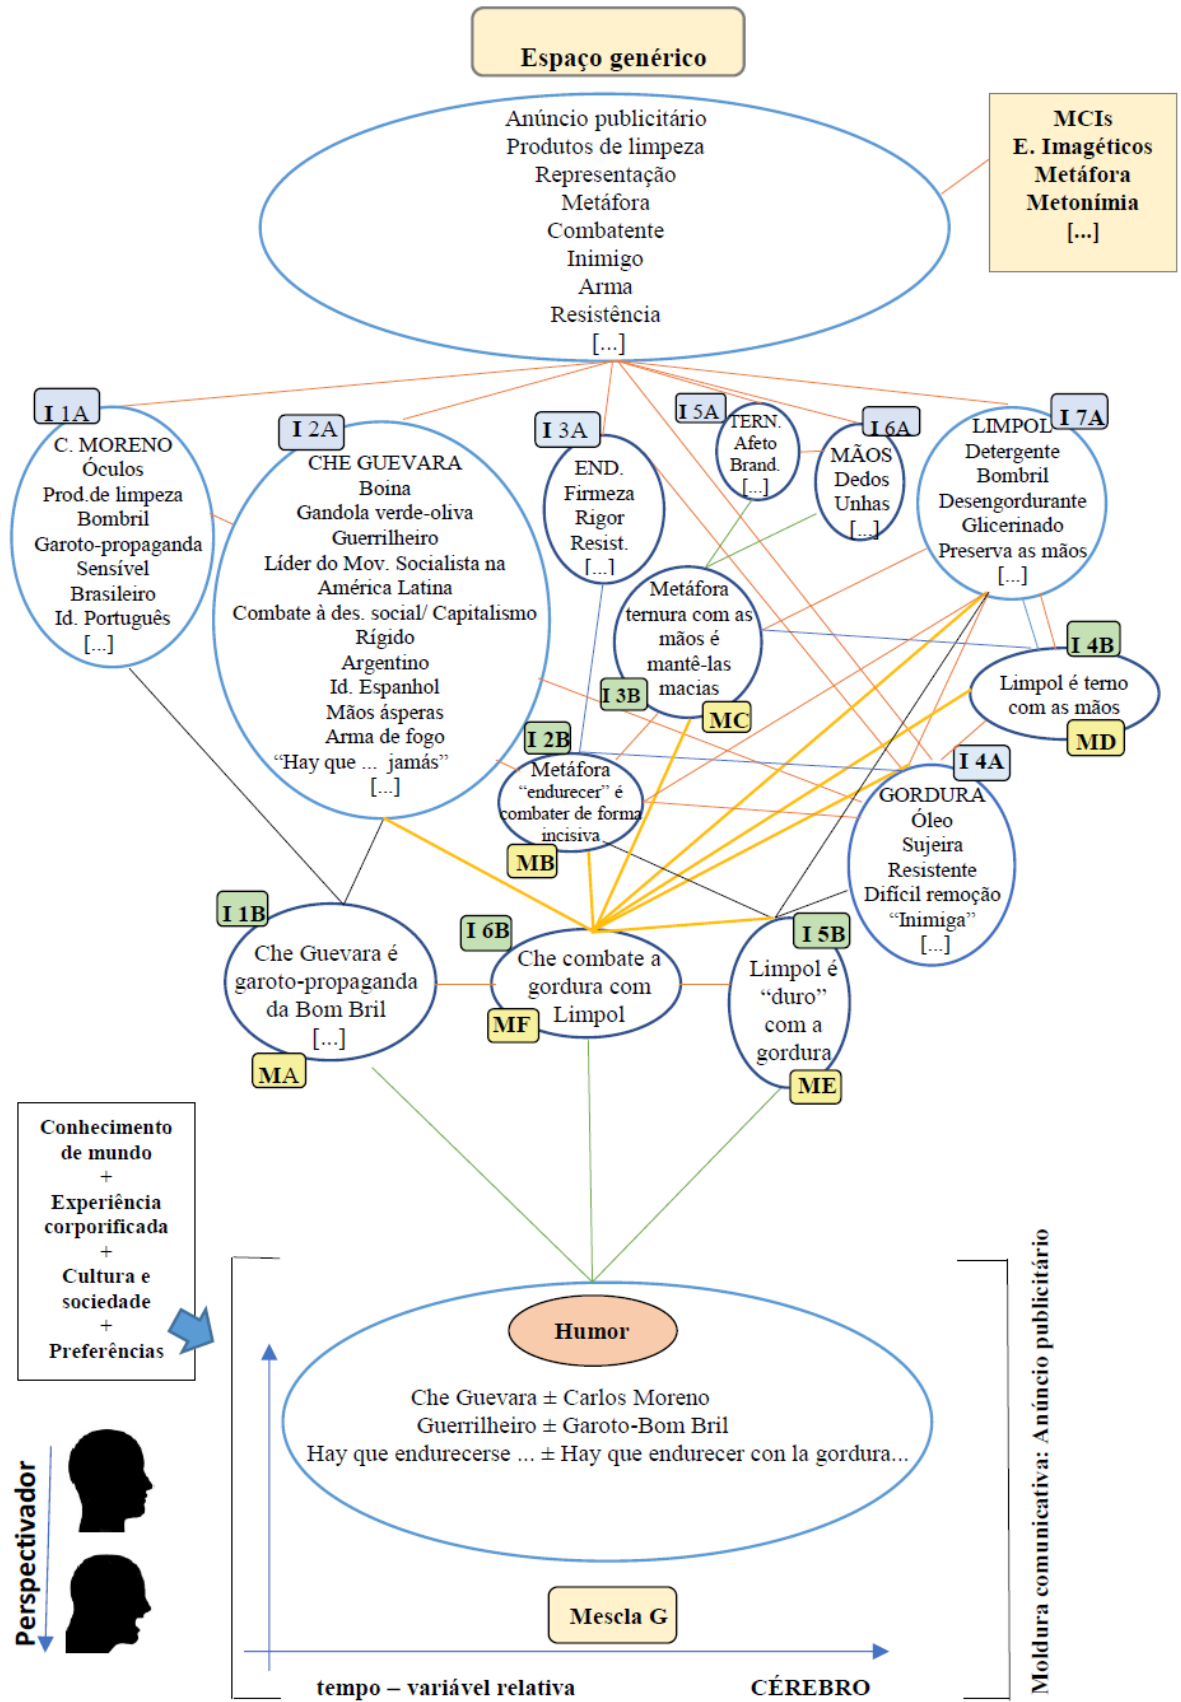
Espaço genérico

Anúncio publicitário
Produtos de limpeza
Representação
Metáfora
Combatente
Inimigo
Arma
Resistência
[...]

MCIs
E. Imagéticos
Metáfora
Metonímia
[...]

I 1A
C. MORENO
Óculos
Prod.de limpeza
Bombril
Garoto-propaganda
Sensível
Brasileiro
Id. Português
[...]

I 2A
CHE GUEVARA
Boina
Gandola verde-oliva
Guerrilheiro
Líder do Mov. Socialista na América Latina
Combate à des. social/ Capitalismo
Rígido
Argentino
Id. Espanhol
Mãos ásperas
Arma de fogo
"Hay que ... jamás"
[...]

I 3A
END.
Firmeza
Rigor
Resist.
[...]

I 5A
TERN.
Afeto
Brand.
[...]

I 6A
MÃOS
Dedos
Unhas
[...]

I 7A
LIMPOL
Detergente
Bombril
Desengordurante
Glicerinado
Preserva as mãos
[...]

Metáfora
ternura com as mãos é mantê-las macias
I 3B
MC

I 4B
Limpol é terno com as mãos
MD

I 2B
Metáfora
"endurecer" é combater de forma incisiva
MB

I 4A
GORDURA
Óleo
Sujeira
Resistente
Difícil remoção
"Inimiga"
[...]

I 1B
Che Guevara é garoto-propaganda da Bom Bril
[...]
MA

I 6B
Che combate a gordura com Limpol
MF

I 5B
Limpol é "duro" com a gordura
ME

Conhecimento de mundo
+
Experiência corporificada
+
Cultura e sociedade
+
Preferências

Humor
Che Guevara ± Carlos Moreno
Guerrilheiro ± Garoto-Bom Bril
Hay que endurecerse ... ± Hay que endurecer con la gordura...

Mescla G

Perspectivador

tempo – variável relativa
CÉREBRO

Moldura comunicativa: Anúncio publicitário